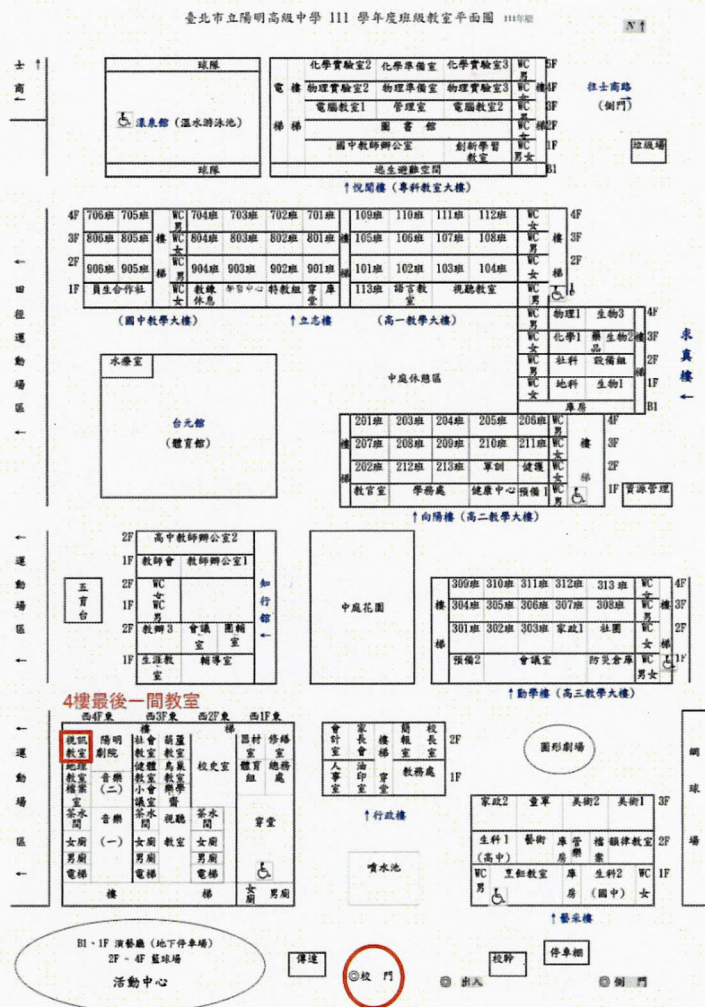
臺北市立陽明高級中學 111 學年度班級教室平面圖 111年版

N↑

士商↑←

球隊

溫泉館(溫水游泳池)

球隊

電梯

梯

化學實驗室2 化學準備室 化學實驗室3 WC 5F

物理實驗室2 物理準備室 物理實驗室3 WC 4F

電腦教室1 管理室 電腦教室2 WC 3F

圖書館 2F

國中教師辦公室 創新學習教室 WC男女 1F

逃生避難空間 B1

↑悅閱樓(專科教室大樓)

往士商路(側門)

垃圾場

4F 706班 705班 WC男 704班 703班 702班 701班 109班 110班 111班 112班 WC女 4F

3F 806班 805班 WC女 804班 803班 802班 801班 105班 106班 107班 108班 WC男 3F

2F 906班 905班 WC男 904班 903班 902班 901班 101班 102班 103班 104班 WC女 2F

1F 員生合作社 WC女 教練休息 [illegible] 特教組 警衛室 倉庫 113班 語言教室 視聽教室 WC男 1F

(國中教學大樓) ↑立志樓 (高一教學大樓)

←田徑運動場區←

水療室

台元館(體育館)

中庭休憩區

物理1 生物3 4F

化學1 藥品 生物2 3F

社科 設備組 2F

地科 生物1 1F

庫房 B1

求真樓←

201班 203班 204班 205班 206班 WC 4F

207班 208班 209班 210班 211班 WC 3F

202班 212班 213班 軍訓 健護 WC 2F

教官室 學務處 健康中心 預備1 WC 1F

資源管理

↑向陽樓(高二教學大樓)

←運動場區←

五育台

2F 高中教師辦公室2

1F 教師會 教師辦公室1

2F WC女 WC男

1F

2F 教師3 會議室 圖輯室

1F 生涯教室 輔導室

知行館

中庭花園

309班 310班 311班 312班 313班 WC 4F

304班 305班 306班 307班 308班 WC 3F

301班 302班 303班 家政1 社團 WC 2F

預備2 會議室 防災倉庫 WC男女 1F

↑勤學樓(高三教學大樓)

4樓最後一間教室

西4F東 西3F東 西2F東 西1F東

視訊教室 陽明劇院 社會教室 健體教室 綜合教室 前置教室 烏風教室 家教室 視聽 校史室 器材室 體育組 修繕室 總務處 會計室 人事室 家長會 油印室 觀護 教務處 校長室 2F 1F

電腦教室 檔案室 茶水間 女廁 電梯 音樂(二) 音樂(一) 男廁 茶水間 女廁 男廁 禮堂

↑行政樓

圓形劇場

家政2 童軍 美術2 美術1 3F

生科1(高中) 藝術 庫房 管樂 檔案 韻律教室 2F

WC男 烹飪教室 庫房 生科2(國中) WC女 1F

↑藝采樓

噴水池

鋼球場

B1、1F 演藝廳(地下停車場) 2F - 4F 籃球場 活動中心

傳達 校門 出入 校幹 停車棚 側門